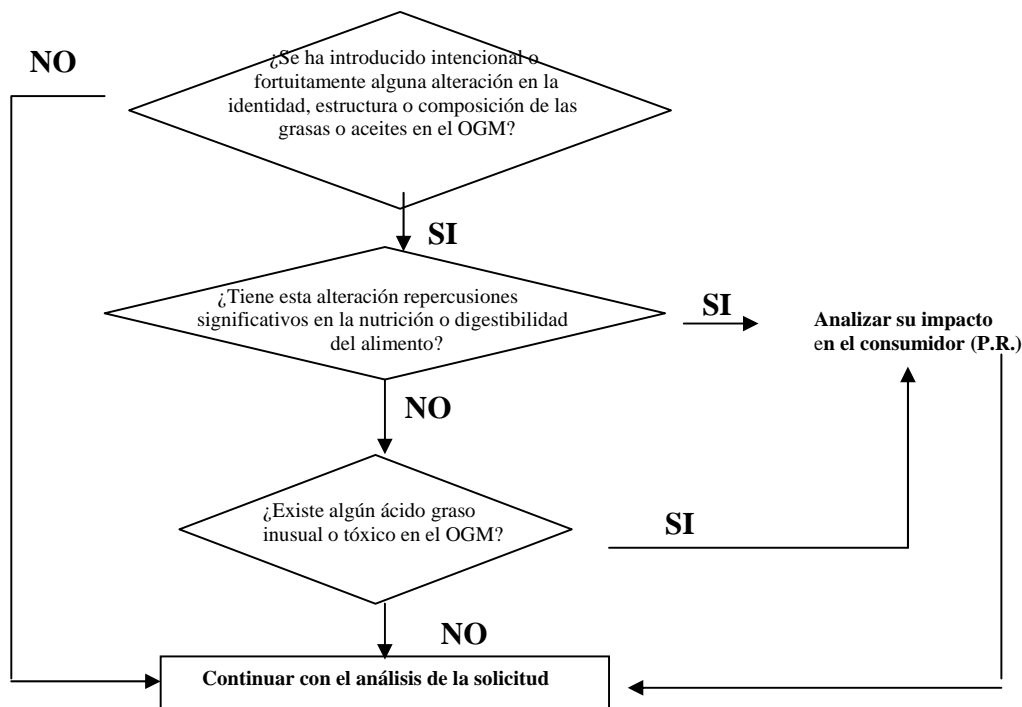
NO

¿Se ha introducido intencional o fortuitamente alguna alteración en la identidad, estructura o composición de las grasas o aceites en el OGM?

SI

¿Tiene esta alteración repercusiones significativos en la nutrición o digestibilidad del alimento?

SI

Analizar su impacto en el consumidor (P.R.)

NO

¿Existe algún ácido graso inusual o tóxico en el OGM?

SI

NO

Continuar con el análisis de la solicitud